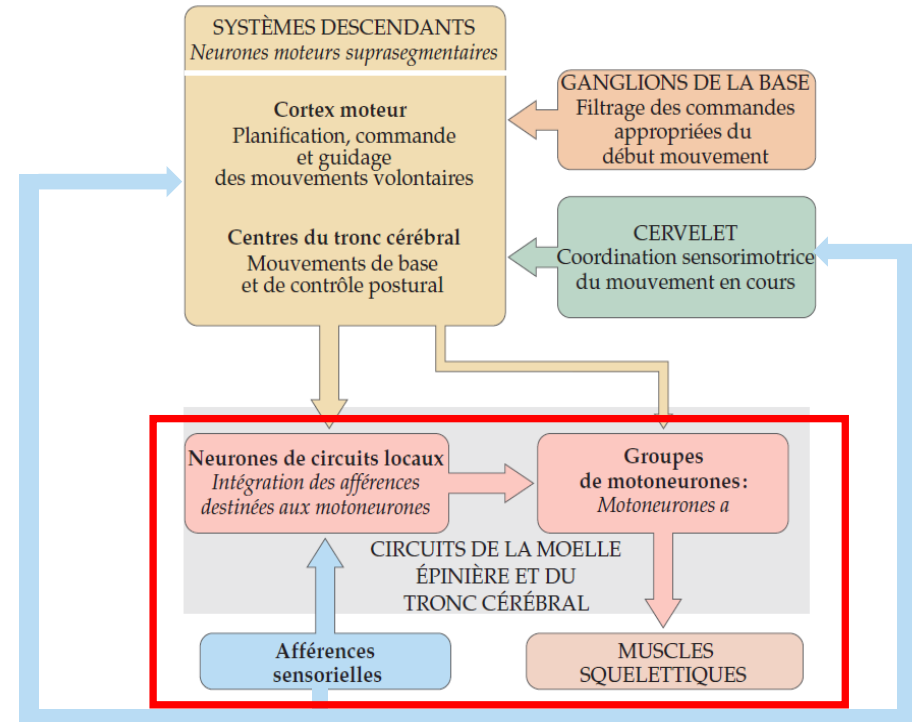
SYSTÈMES DESCENDANTS
*Neurones moteurs suprasegmentaires*

**Cortex moteur**
Planification, commande et guidage des mouvements volontaires

**Centres du tronc cérébral**
Mouvements de base et de contrôle postural

GANGLIONS DE LA BASE
Filtrage des commandes appropriées du début mouvement

CERVELET
Coordination sensorimotrice du mouvement en cours

**Neurones de circuits locaux**
*Intégration des afférences destinées aux motoneurones*

**Groupes de motoneurones:**
*Motoneurones a*

CIRCUITS DE LA MOELLE ÉPINIÈRE ET DU TRONC CÉRÉBRAL

**Afférences sensorielles**

MUSCLES SQUELETTIQUES